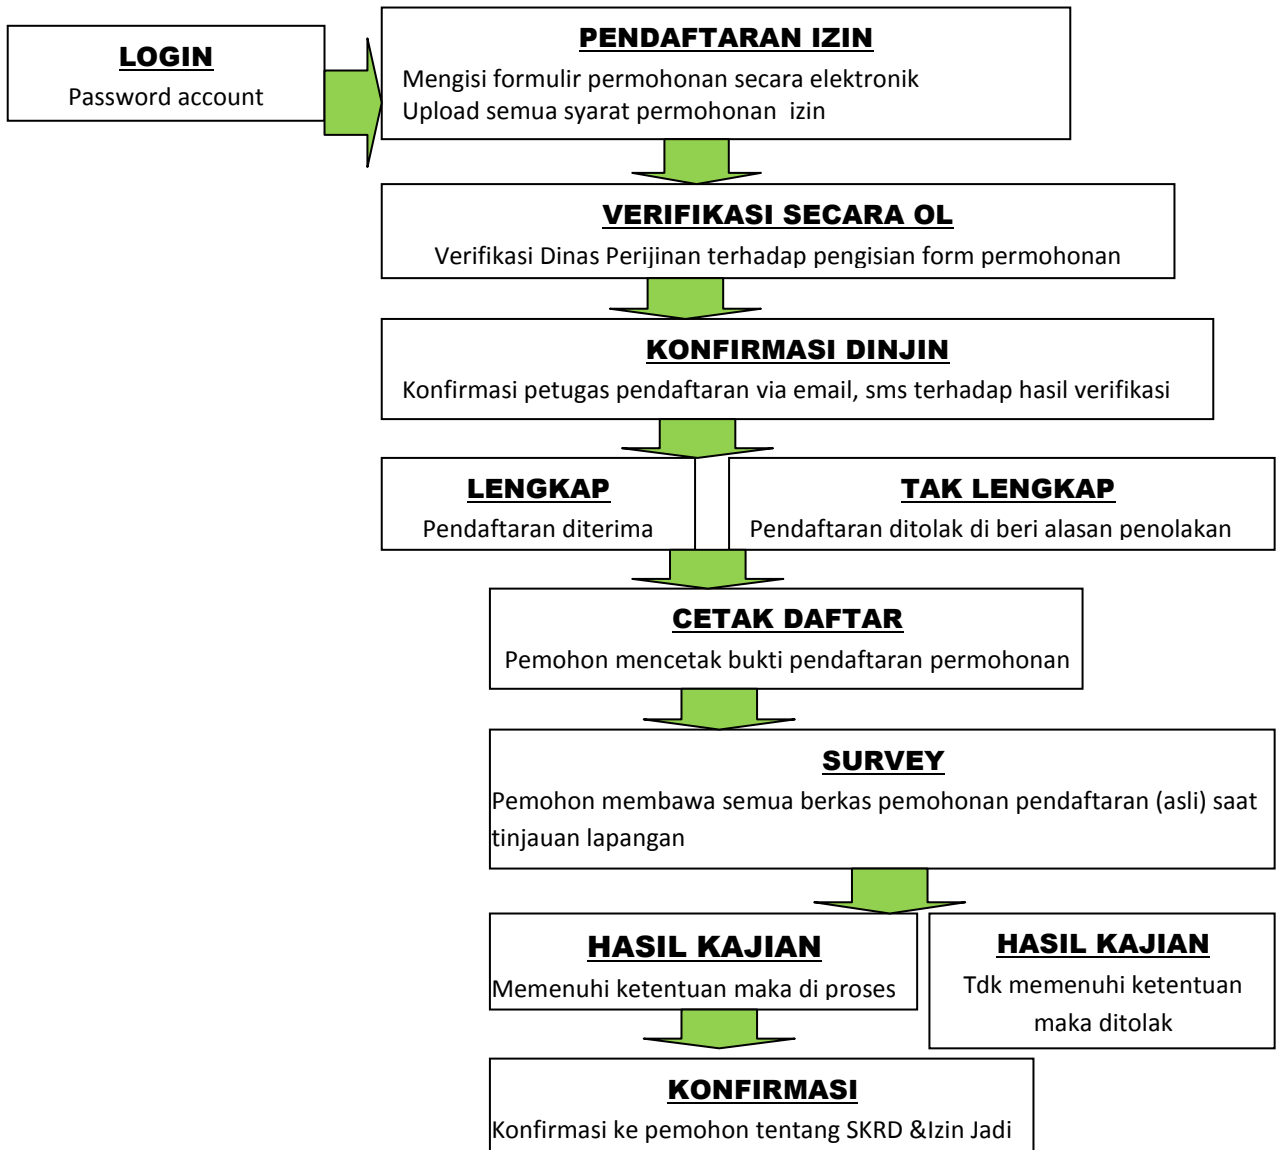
LOGIN
Password account

PENDAFTARAN IZIN
Mengisi formulir permohonan secara elektronik
Upload semua syarat permohonan izin

VERIFIKASI SECARA OL
Verifikasi Dinas Perijinan terhadap pengisian form permohonan

KONFIRMASI DINJIN
Konfirmasi petugas pendaftaran via email, sms terhadap hasil verifikasi

LENGKAP
Pendaftaran diterima

TAK LENGKAP
Pendaftaran ditolak di beri alasan penolakan

CETAK DAFTAR
Pemohon mencetak bukti pendaftaran permohonan

SURVEY
Pemohon membawa semua berkas pemohonan pendaftaran (asli) saat tinjauan lapangan

HASIL KAJIAN
Memenuhi ketentuan maka di proses

HASIL KAJIAN
Tdk memenuhi ketentuan maka ditolak

KONFIRMASI
Konfirmasi ke pemohon tentang SKRD &Izin Jadi